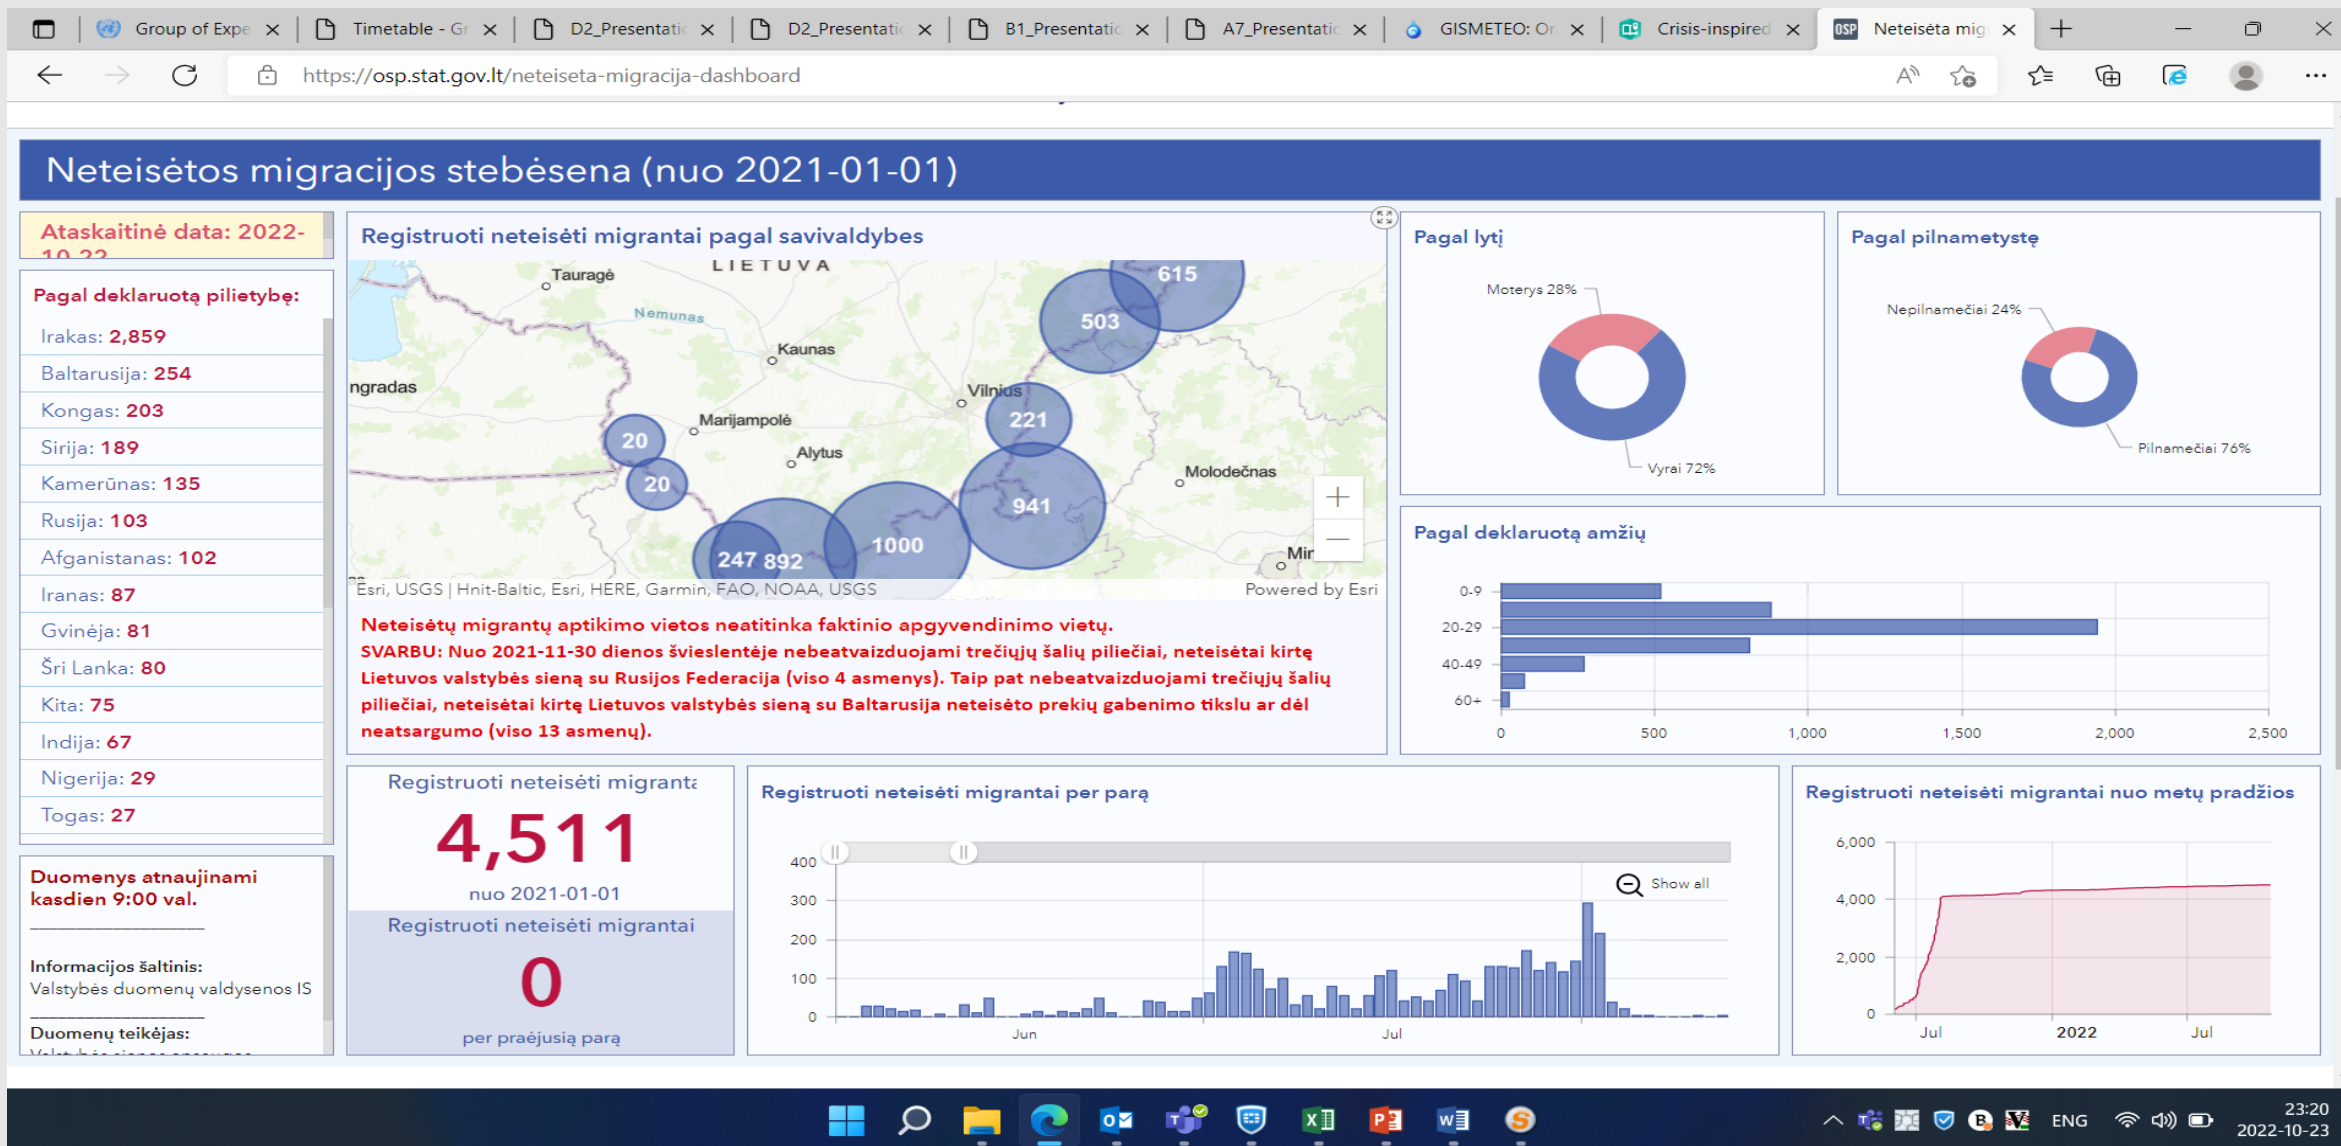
Group of Expe ×
Timetable - Gr ×
D2_Presentatic ×
D2_Presentatic ×
B1_Presentatic ×
A7_Presentatic ×
GISMETEO: Or ×
Crisis-inspired ×
Neteisėta mig ×

https://osp.stat.gov.lt/neteiseta-migracija-dashboard

Neteisėtos migracijos stebėsena (nuo 2021-01-01)

Ataskaitinė data: 2022-10-22

Pagal deklaruotą pilietybę:
Irakas: 2,859
Baltarusija: 254
Kongas: 203
Sirija: 189
Kamerūnas: 135
Rusija: 103
Afganistanas: 102
Iranas: 87
Gvinėja: 81
Šri Lanka: 80
Kita: 75
Indija: 67
Nigerija: 29
Togas: 27

Duomenys atnaujinami kasdien 9:00 val.

Informacijos šaltinis:
Valstybės duomenų valdysenos IS

Duomenų teikėjas:
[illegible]

Registruoti neteisėti migrantai pagal savivaldybes

LIETUVA
Tauragė
Nemunas
Kaunas
ngradas
Vilnius
Marijampolė
Alytus
Molodečnas
Mir
615
503
221
20
20
941
247
892
1000

Esri, USGS | Hnit-Baltic, Esri, HERE, Garmin, FAO, NOAA, USGS
Powered by Esri

Neteisėtų migrantų aptikimo vietos neatitinka faktinio apgyvendinimo vietų.
SVARBU: Nuo 2021-11-30 dienos švieslentėje nebeatvaizduojami trečiųjų šalių piliečiai, neteisėtai kirtę Lietuvos valstybės sieną su Rusijos Federacija (viso 4 asmenys). Taip pat nebeatvaizduojami trečiųjų šalių piliečiai, neteisėtai kirtę Lietuvos valstybės sieną su Baltarusija neteisėto prekių gabenimo tikslu ar dėl neatsargumo (viso 13 asmenų).

Pagal lytį
Moterys 28%
Vyrai 72%

Pagal pilnametystę
Nepilnamečiai 24%
Pilnamečiai 76%

Pagal deklaruotą amžių
0-9
20-29
40-49
60+
0
500
1,000
1,500
2,000
2,500

Registruoti neteisėti migrant
4,511
nuo 2021-01-01
Registruoti neteisėti migrantai
0
per praėjusią parą

Registruoti neteisėti migrantai per parą
400
300
200
100
0
Show all
Jun
Jul

Registruoti neteisėti migrantai nuo metų pradžios
6,000
4,000
2,000
0
Jul
2022
Jul

ENG
23:20
2022-10-23